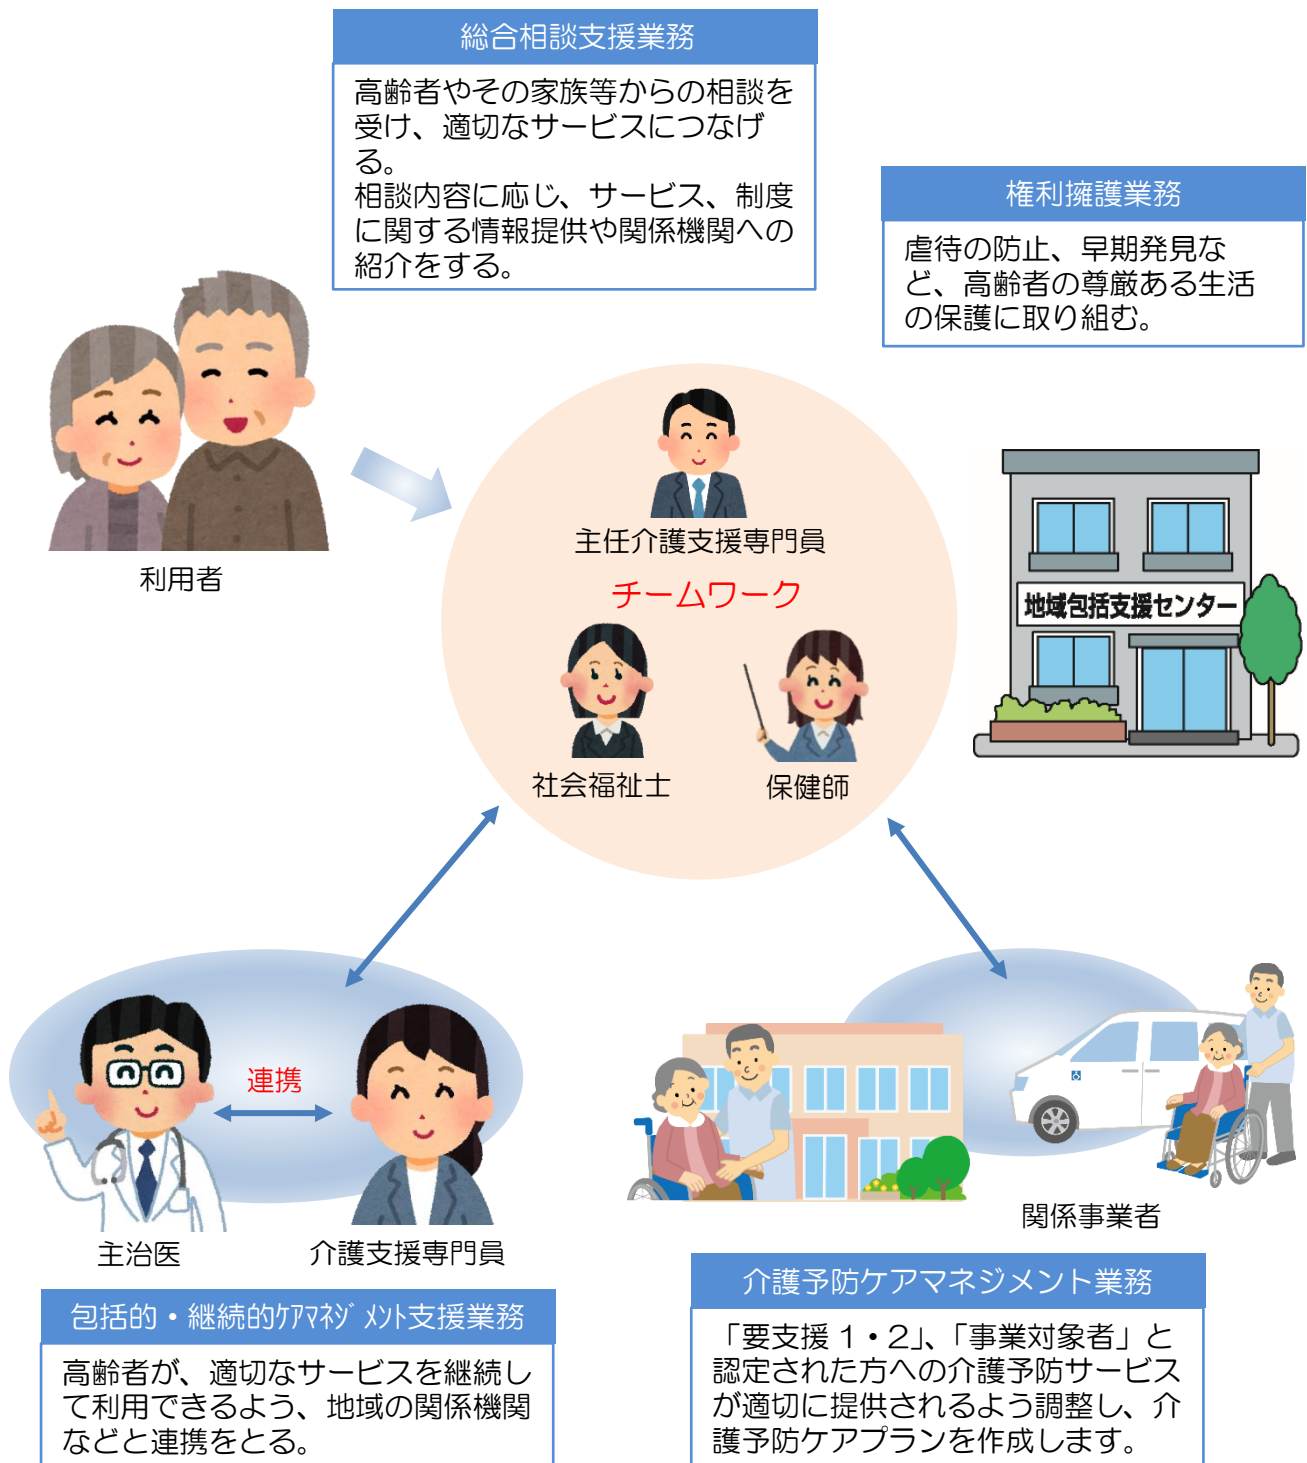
総合相談支援業務

高齢者やその家族等からの相談を受け、適切なサービスにつなげる。
相談内容に応じ、サービス、制度に関する情報提供や関係機関への紹介をする。

権利擁護業務

虐待の防止、早期発見など、高齢者の尊厳ある生活の保護に取り組む。

利用者

主任介護支援専門員

チームワーク

社会福祉士

保健師

地域包括支援センター

主治医

連携

介護支援専門員

関係事業者

包括的・継続的ｹｱﾏﾈｼﾞﾒﾝﾄ支援業務

高齢者が、適切なサービスを継続して利用できるよう、地域の関係機関などと連携をとる。

介護予防ケアマネジメント業務

「要支援１・2」、「事業対象者」と認定された方への介護予防サービスが適切に提供されるよう調整し、介護予防ケアプランを作成します。